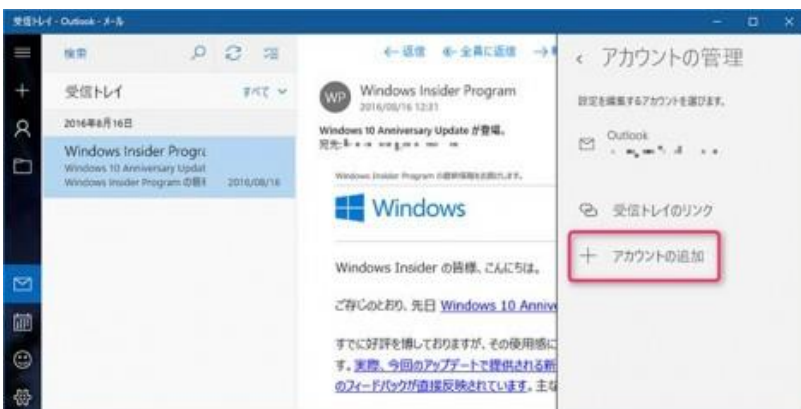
受信トレイ - Outlook - メール

検索

受信トレイ

すべて

2016年8月16日

Windows Insider Progra
Windows 10 Anniversary Updat
Windows Insider Program の皆様 2016/08/16

← 返信 ≪ 全員に返信 →

WP

Windows Insider Program
2016/08/16 12:31

Windows 10 Anniversary Update が登場。
宛先: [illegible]

Windows Insider Program の最新情報をお届けします。

Windows

Windows Insider の皆様、こんにちは。

ご存じのとおり、先日 Windows 10 Annive

すでに好評を博しておりますが、その使用感に
す。実際、今回のアップデートで提供される新
のフィードバックが直接反映されています。主な

‹ アカウントの管理

設定を編集するアカウントを選びます。

Outlook
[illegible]

受信トレイのリンク

+ アカウントの追加